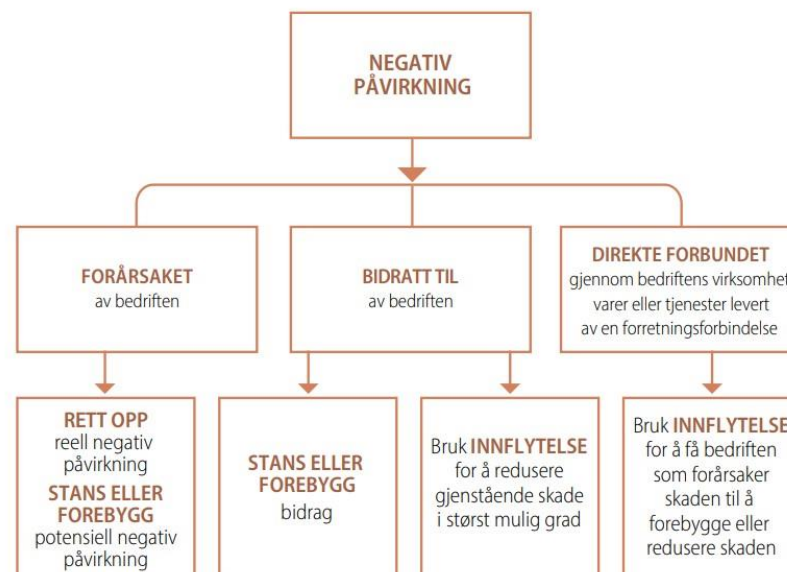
NEGATIV PÅVIRKNING

FORÅRSAKET
av bedriften

BIDRATT TIL
av bedriften

DIREKTE FORBUNDET
gjennom bedriftens virksomhet
varer eller tjenester levert
av en forretningsforbindelse

RETT OPP
reell negativ påvirkning
STANS ELLER FOREBYGG
potensiell negativ påvirkning

STANS ELLER FOREBYGG
bidrag

Bruk INNFLYTELSE for å redusere gjenstående skade i størst mulig grad

Bruk INNFLYTELSE for å få bedriften som forårsaker skaden til å forebygge eller redusere skaden